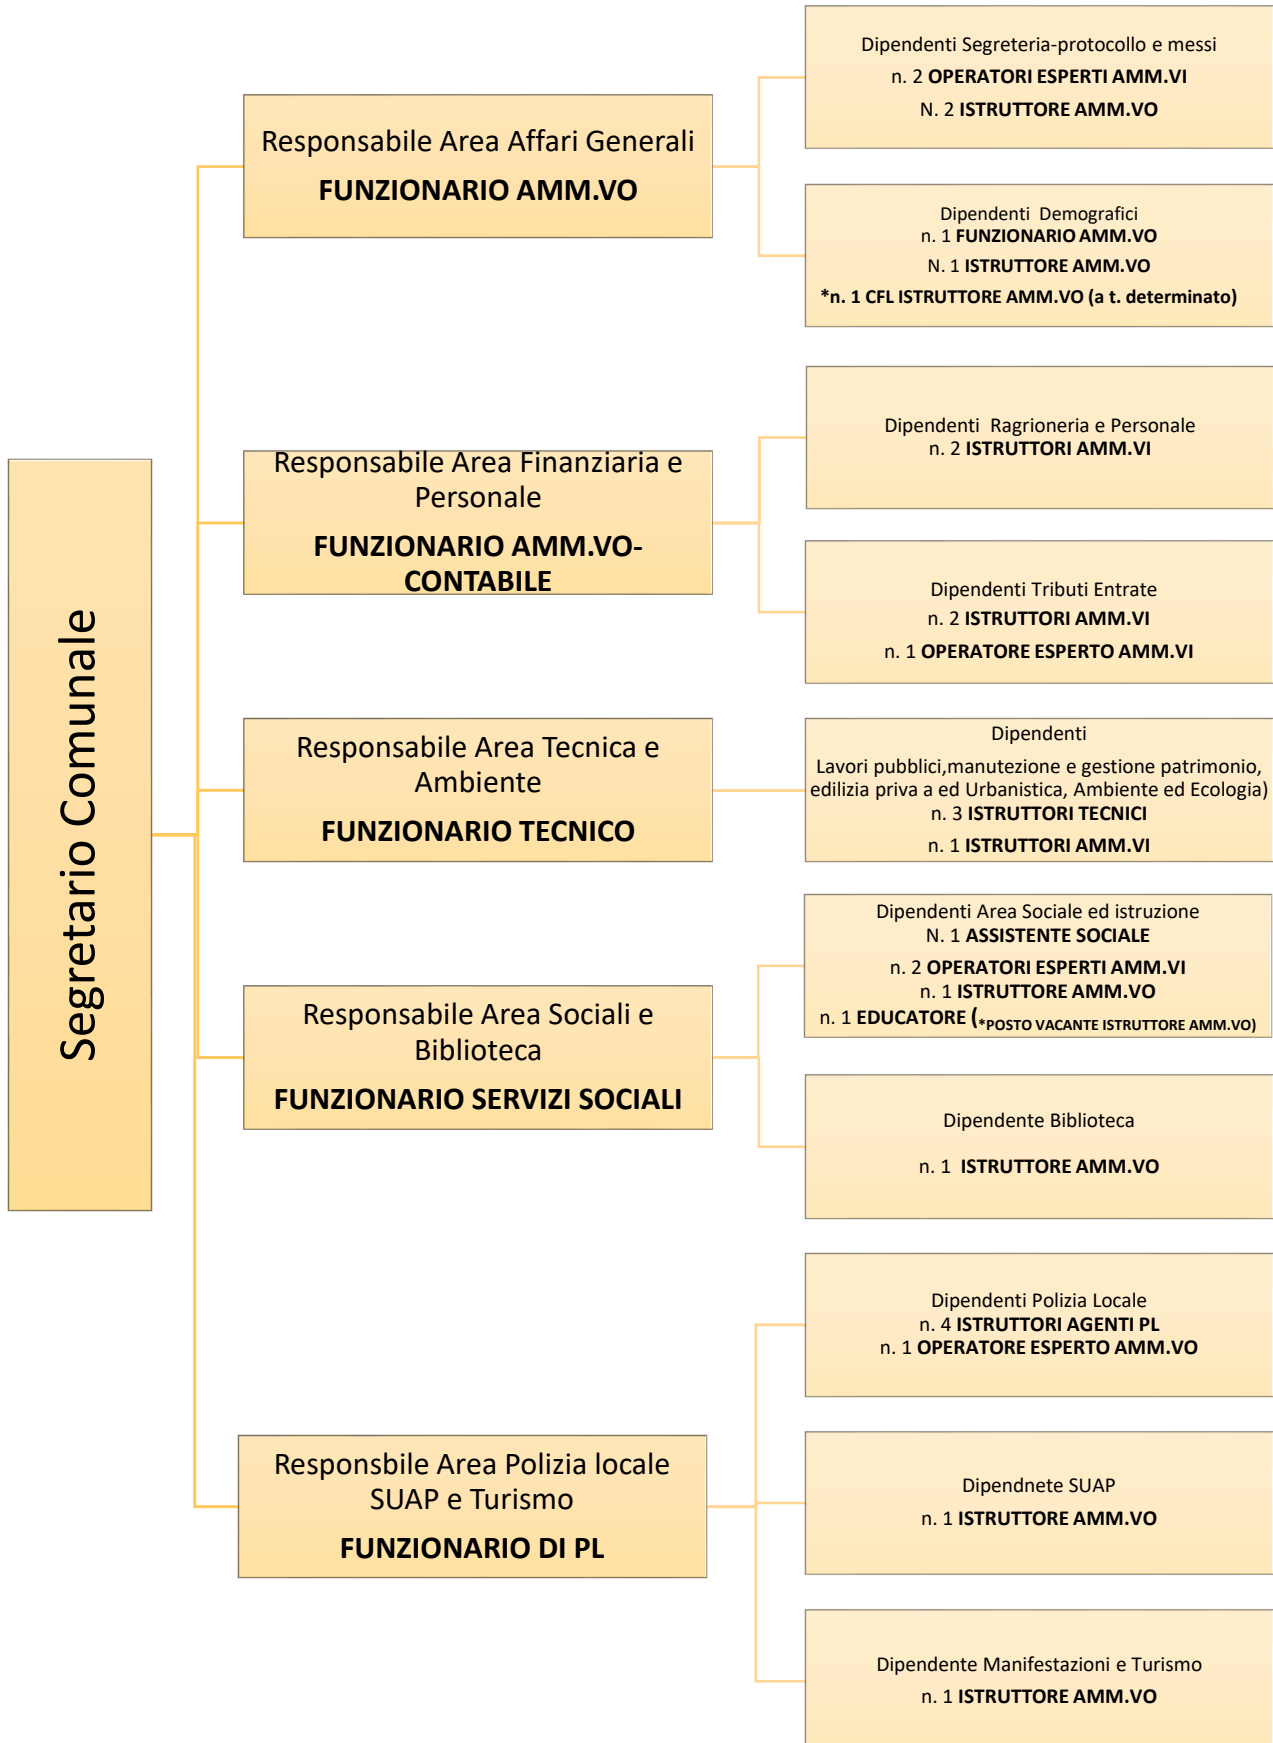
Segretario Comunale

Responsabile Area Affari Generali
FUNZIONARIO AMM.VO

Dipendenti Segreteria-protocollo e messi
n. 2 OPERATORI ESPERTI AMM.VI
N. 2 ISTRUTTORE AMM.VO

Dipendenti Demografici
n. 1 FUNZIONARIO AMM.VO
N. 1 ISTRUTTORE AMM.VO
*n. 1 CFL ISTRUTTORE AMM.VO (a t. determinato)

Responsabile Area Finanziaria e Personale
FUNZIONARIO AMM.VO-CONTABILE

Dipendenti Ragrioneria e Personale
n. 2 ISTRUTTORI AMM.VI

Dipendenti Tributi Entrate
n. 2 ISTRUTTORI AMM.VI
n. 1 OPERATORE ESPERTO AMM.VI

Responsabile Area Tecnica e Ambiente
FUNZIONARIO TECNICO

Dipendenti
Lavori pubblici,manutezione e gestione patrimonio, edilizia priva a ed Urbanistica, Ambiente ed Ecologia)
n. 3 ISTRUTTORI TECNICI
n. 1 ISTRUTTORI AMM.VI

Responsabile Area Sociali e Biblioteca
FUNZIONARIO SERVIZI SOCIALI

Dipendenti Area Sociale ed istruzione
N. 1 ASSISTENTE SOCIALE
n. 2 OPERATORI ESPERTI AMM.VI
n. 1 ISTRUTTORE AMM.VO
n. 1 EDUCATORE (*POSTO VACANTE ISTRUTTORE AMM.VO)

Dipendente Biblioteca
n. 1 ISTRUTTORE AMM.VO

Responsbile Area Polizia locale SUAP e Turismo
FUNZIONARIO DI PL

Dipendenti Polizia Locale
n. 4 ISTRUTTORI AGENTI PL
n. 1 OPERATORE ESPERTO AMM.VO

Dipendnete SUAP
n. 1 ISTRUTTORE AMM.VO

Dipendente Manifestazioni e Turismo
n. 1 ISTRUTTORE AMM.VO